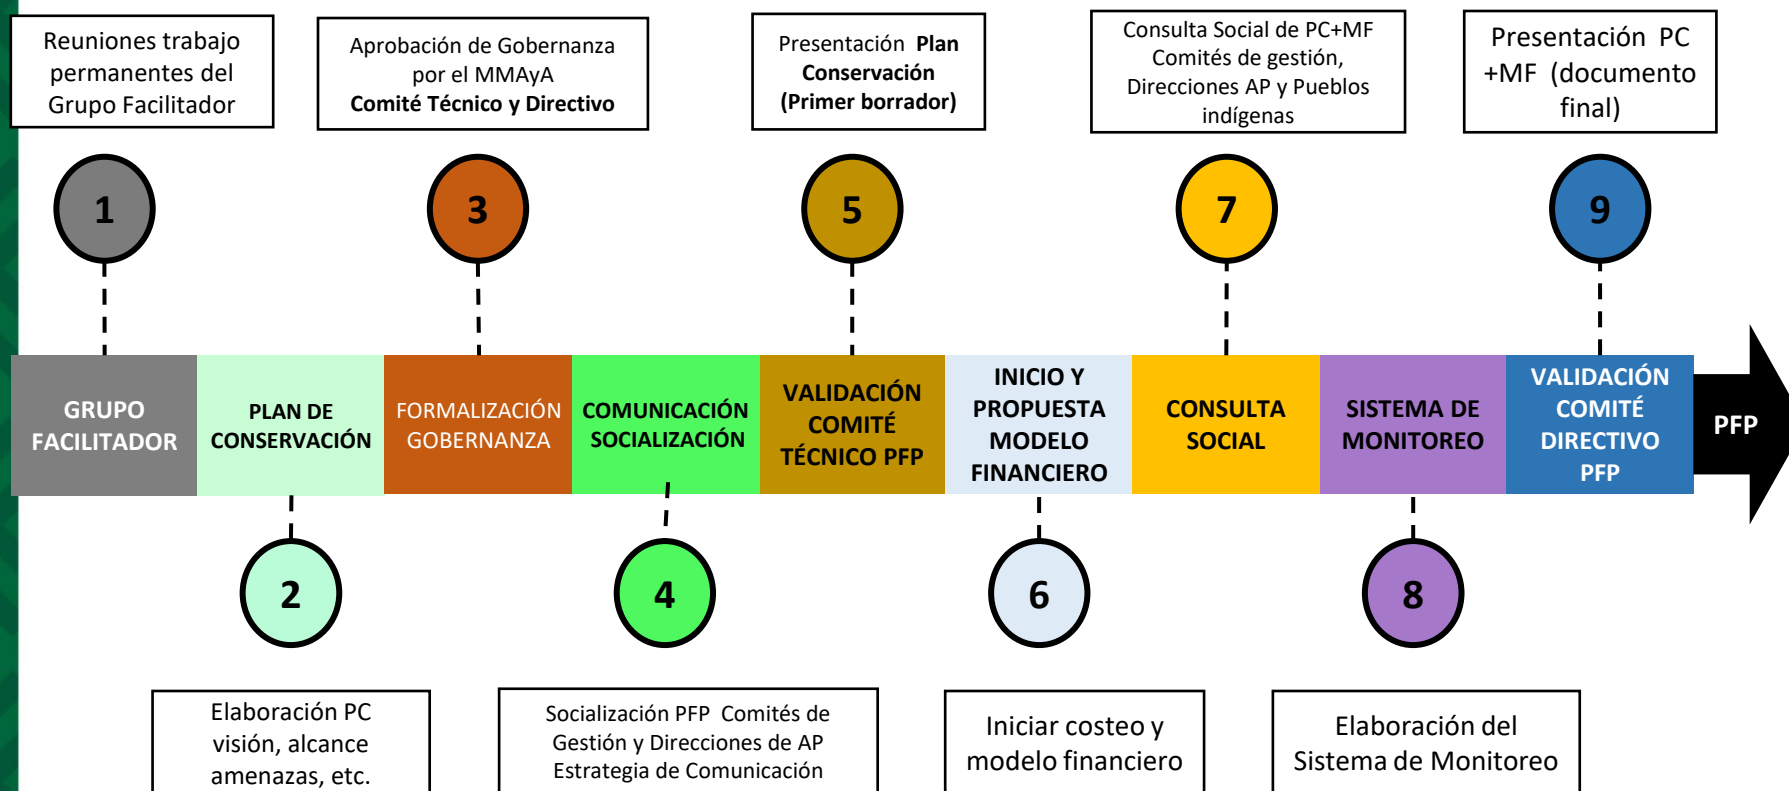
Reuniones trabajo permanentes del Grupo Facilitador

Aprobación de Gobernanza por el MMAyA
**Comité Técnico y Directivo**

Presentación **Plan Conservación (Primer borrador)**

Consulta Social de PC+MF Comités de gestión, Direcciones AP y Pueblos indígenas

Presentación PC +MF (documento final)

1

3

5

7

9

GRUPO FACILITADOR

PLAN DE CONSERVACIÓN

FORMALIZACIÓN GOBERNANZA

COMUNICACIÓN SOCIALIZACIÓN

VALIDACIÓN COMITÉ TÉCNICO PFP

INICIO Y PROPUESTA MODELO FINANCIERO

CONSULTA SOCIAL

SISTEMA DE MONITOREO

VALIDACIÓN COMITÉ DIRECTIVO PFP

PFP

2

4

6

8

Elaboración PC visión, alcance amenazas, etc.

Socialización PFP Comités de Gestión y Direcciones de AP Estrategia de Comunicación

Iniciar costeo y modelo financiero

Elaboración del Sistema de Monitoreo